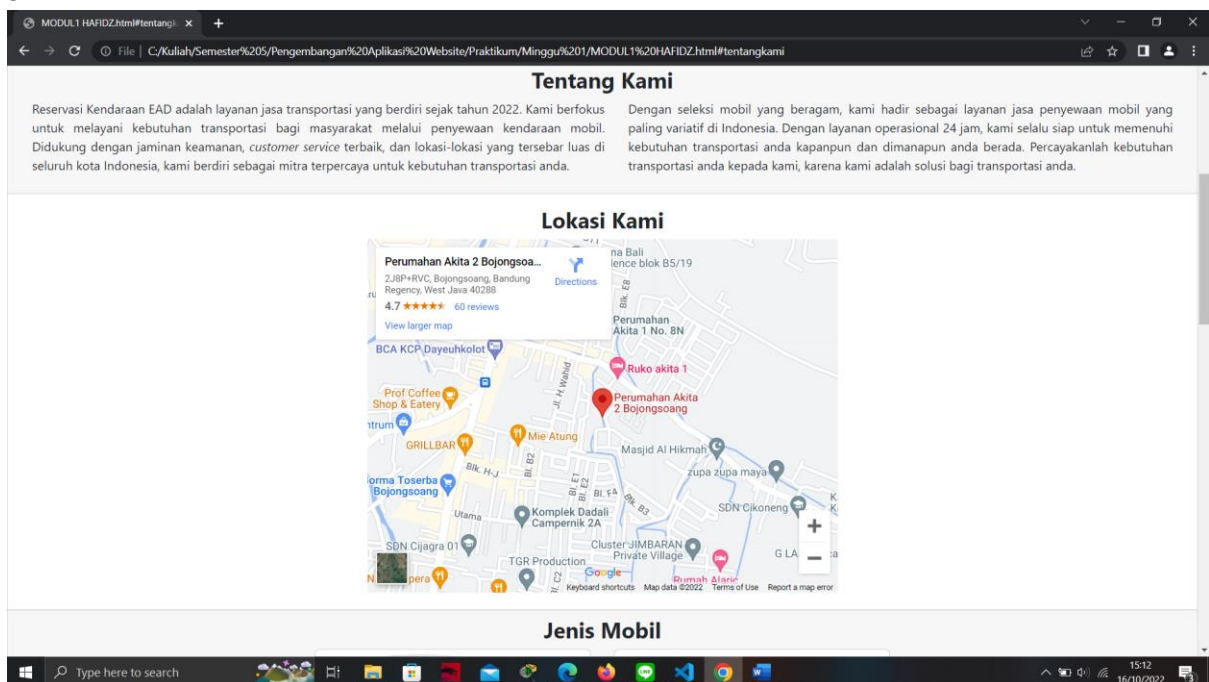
MODUL1 HAFIDZ.html#tentangk ×  +

File | C:/Kuliah/Semester%205/Pengembangan%20Aplikasi%20Website/Praktikum/Minggu%201/MODUL1%20HAFIDZ.html#tentangkami

Tentang Kami

Reservasi Kendaraan EAD adalah layanan jasa transportasi yang berdiri sejak tahun 2022. Kami berfokus untuk melayani kebutuhan transportasi bagi masyarakat melalui penyewaan kendaraan mobil. Didukung dengan jaminan keamanan, customer service terbaik, dan lokasi-lokasi yang tersebar luas di seluruh kota Indonesia, kami berdiri sebagai mitra terpercaya untuk kebutuhan transportasi anda.

Dengan seleksi mobil yang beragam, kami hadir sebagai layanan jasa penyewaan mobil yang paling variatif di Indonesia. Dengan layanan operasional 24 jam, kami selalu siap untuk memenuhi kebutuhan transportasi anda kapanpun dan dimanapun anda berada. Percayakanlah kebutuhan transportasi anda kepada kami, karena kami adalah solusi bagi transportasi anda.

Lokasi Kami

Perumahan Akita 2 Bojongsoa...
2J8P+RVC, Bojongsoang, Bandung Regency, West Java 40288
4.7 ★★★★★ 60 reviews
View larger map
Directions

na Bali
lence blok B5/19
Blk. E8
Perumahan Akita 1 No. 8N
BCA KCP Dayeuhkolot
Ruko akita 1
Prof Coffee Shop & Eatery
Jl. H. Wahid
Perumahan Akita 2 Bojongsoang
ntrum
GRILLBAR
Mie Atung
Masjid Al Hikmah
Blk. H-J
Bl. B2
zupa zupa maya
orma Toserba Bojongsoang
Bl. E1
Bl. E2
Bl. F4
Blk. B3
Utama
Komplek Dadali Campernik 2A
SDN Cikoneng
SDN Cijagra 01
Cluster JIMBARAN Private Village
G LA
TGR Production
pera
Google
Rumah Alaric
Keyboard shortcuts  Map data ©2022  Terms of Use  Report a map error

Jenis Mobil

Type here to search
15:12
16/10/2022